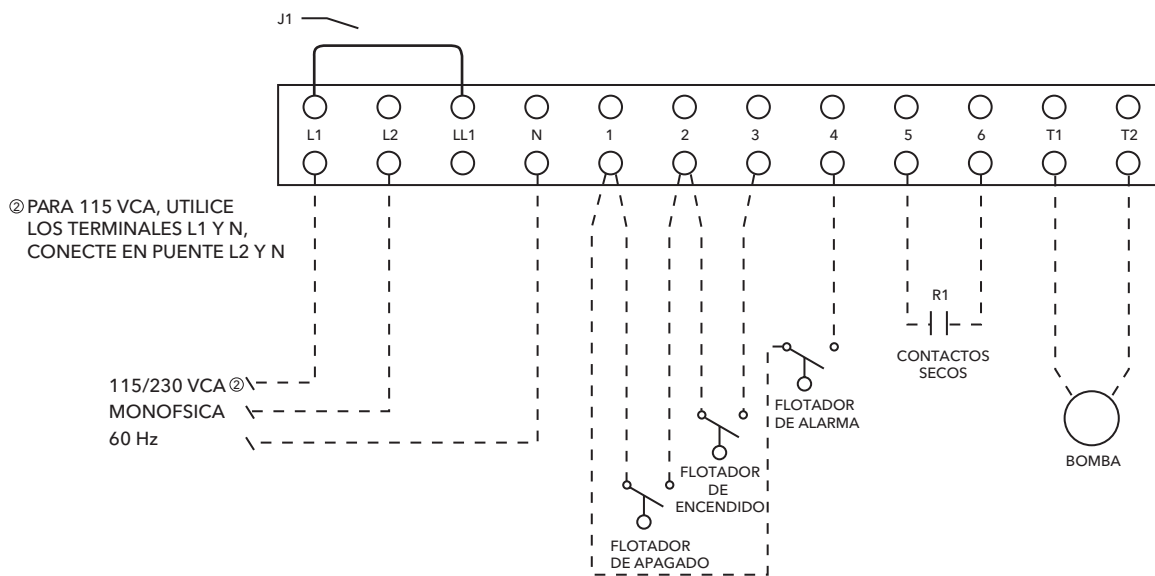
J1

L1 L2 LL1 N 1 2 3 4 5 6 T1 T2

② PARA 115 VCA, UTILICE LOS TERMINALES L1 Y N, CONECTE EN PUENTE L2 Y N

R1

CONTACTOS SECOS

115/230 VCA ②
MONOFSICA
60 Hz

FLOTADOR DE ALARMA

FLOTADOR DE ENCENDIDO

BOMBA

FLOTADOR DE APAGADO